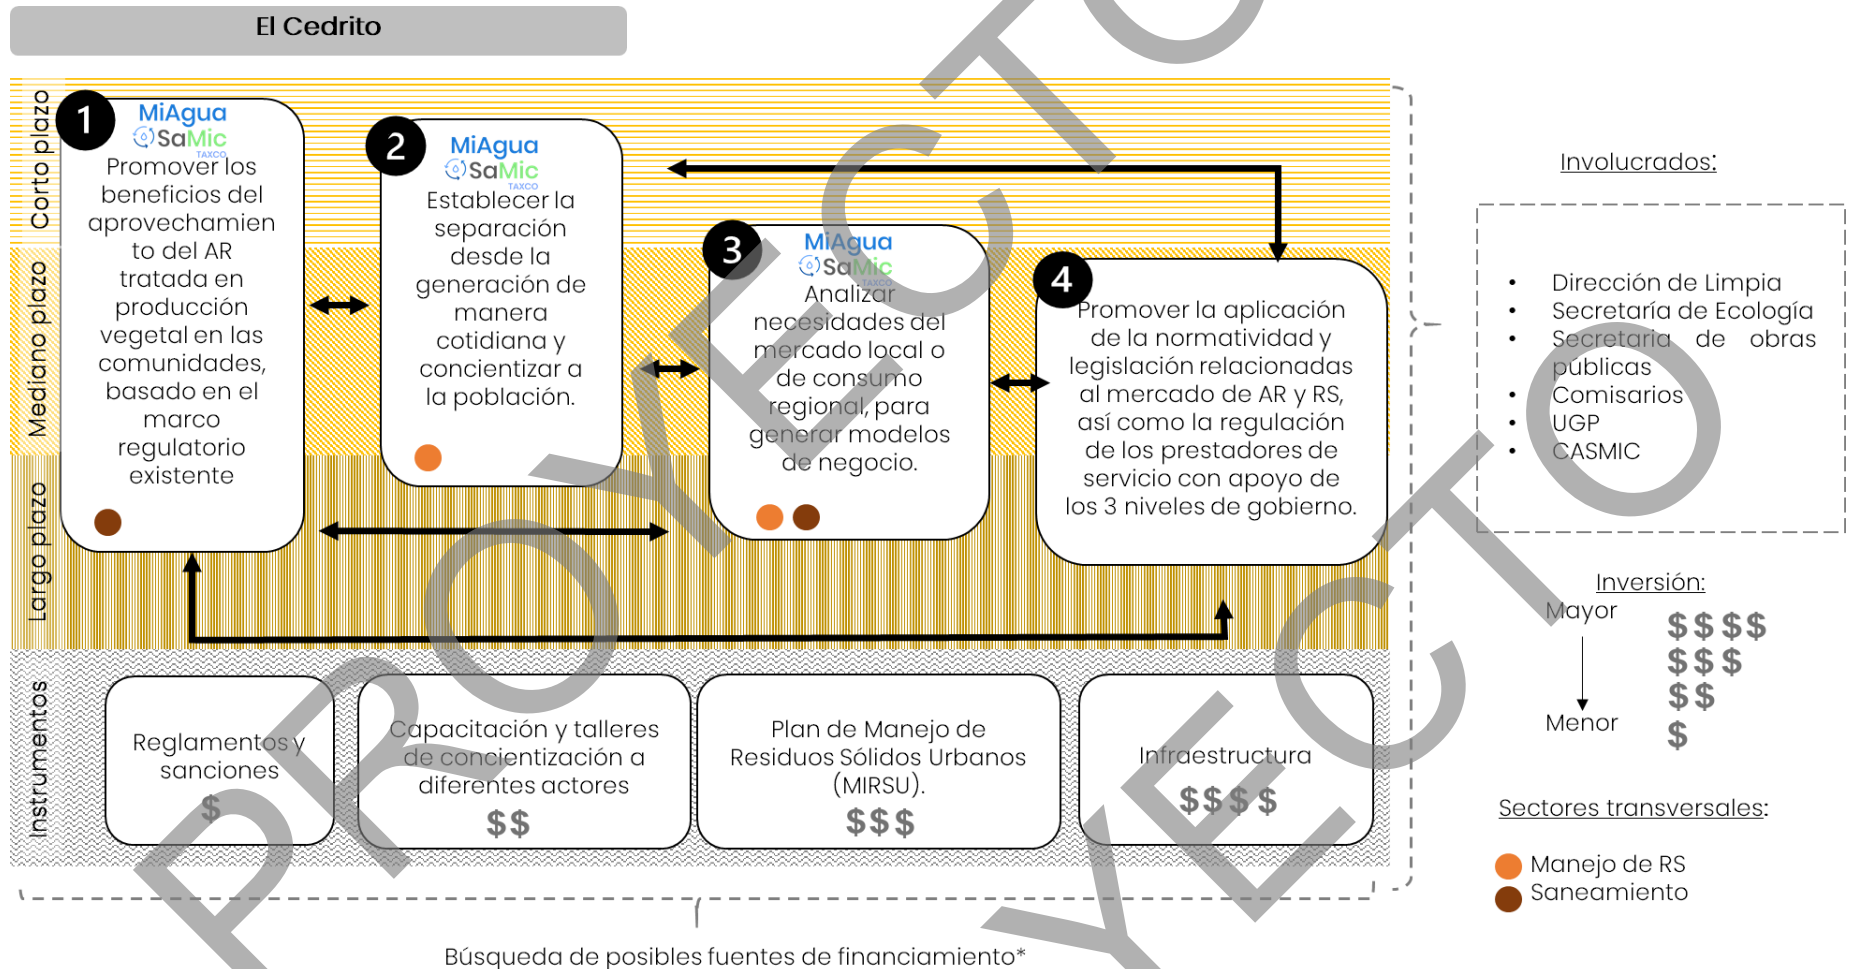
El Cedrito

Corto plazo

Mediano plazo

Largo plazo

1
MiAgua
SaMic
TAXCO
Promover los beneficios del aprovechamiento del AR tratada en producción vegetal en las comunidades, basado en el marco regulatorio existente

2
MiAgua
SaMic
TAXCO
Establecer la separación desde la generación de manera cotidiana y concientizar a la población.

3
MiAgua
SaMic
TAXCO
Analizar necesidades del mercado local o de consumo regional, para generar modelos de negocio.

4
Promover la aplicación de la normatividad y legislación relacionadas al mercado de AR y RS, así como la regulación de los prestadores de servicio con apoyo de los 3 niveles de gobierno.

Instrumentos

Reglamentos y sanciones
$

Capacitación y talleres de concientización a diferentes actores
$$

Plan de Manejo de Residuos Sólidos Urbanos (MIRSU).
$$$

Infraestructura
$$$$

Búsqueda de posibles fuentes de financiamiento*

Involucrados:

• Dirección de Limpia
• Secretaría de Ecología
• Secretaría de obras públicas
• Comisarios
• UGP
• CASMIC

Inversión:
Mayor
Menor
$$$$
$$$
$$
$

Sectores transversales:

Manejo de RS
Saneamiento

PROYECTO
PROYECTO